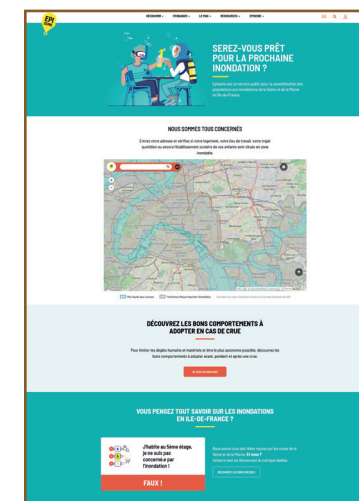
EPI

DÉCOUVRIR · S'ENGAGER · LE PGI · RESSOURCES · EPISODE

SEREZ-VOUS PRÊT POUR LA PROCHAINE INONDATION ?

NOUS SOMMES TOUS CONCERNÉS

DÉCOUVREZ LES BONS COMPORTEMENTS À ADOPTER EN CAS DE CRUE

VOUS PENSEZ TOUT SAVOIR SUR LES INONDATIONS EN ILE-DE-FRANCE ?

J'habite au 5ème étage, je ne suis pas concerné.e par l'inondation !

FAUX !